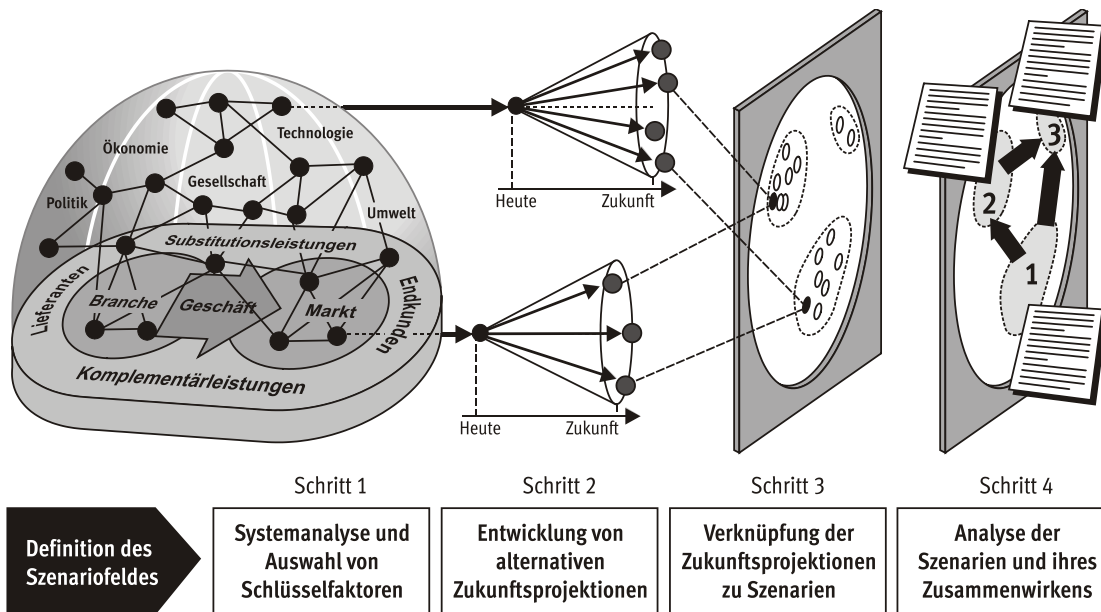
Ökonomie

Technologie

Gesellschaft

Politik

Umwelt

Substitutionsleistungen

Lieferanten

Endkunden

Branche

Geschäft

Markt

Komplementärleistungen

Heute

Zukunft

Heute

Zukunft

2

3

1

Schritt 1

Schritt 2

Schritt 3

Schritt 4

Definition des Szenariofeldes

Systemanalyse und Auswahl von Schlüsselfaktoren

Entwicklung von alternativen Zukunftsprojektionen

Verknüpfung der Zukunftsprojektionen zu Szenarien

Analyse der Szenarien und ihres Zusammenwirkens